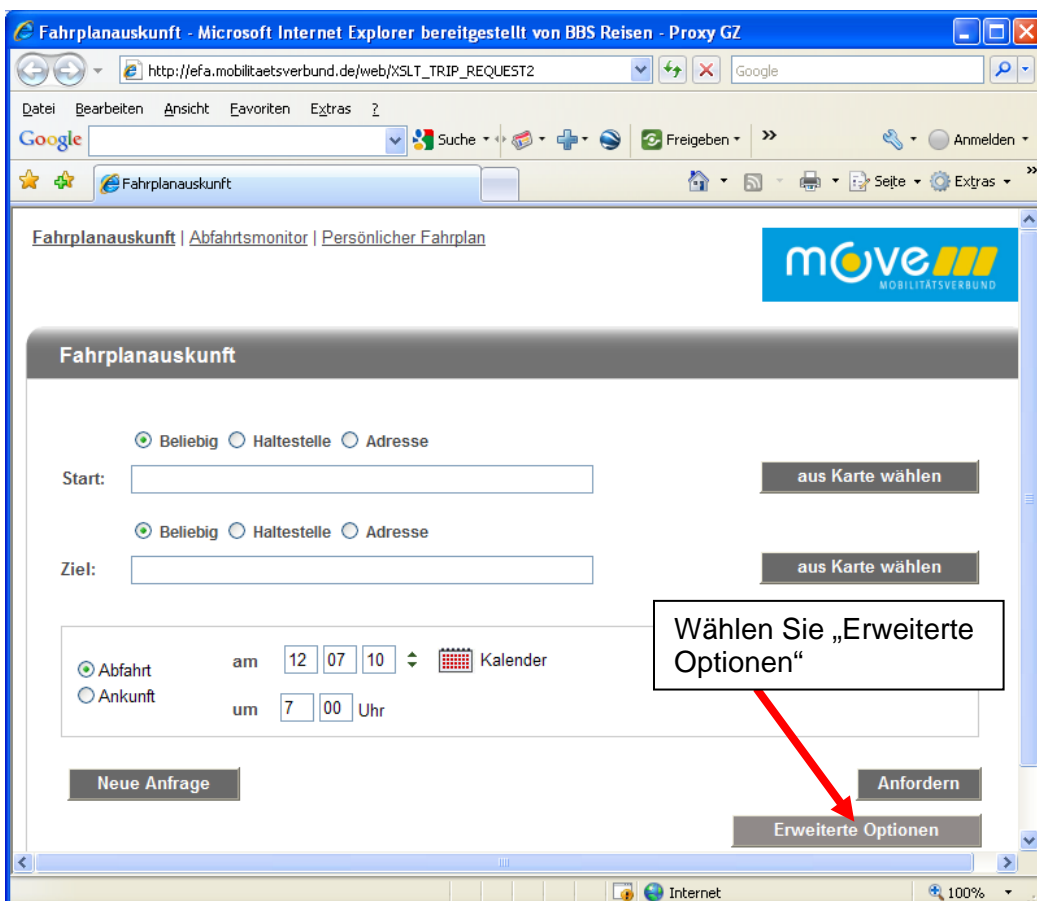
Fahrplanauskunft - Microsoft Internet Explorer bereitgestellt von BBS Reisen - Proxy GZ

http://efa.mobilitaetsverbund.de/web/XSLT_TRIP_REQUEST2

Google

Datei Bearbeiten Ansicht Favoriten Extras ?

Google Suche Freigeben » Anmelden

Fahrplanauskunft

Seite Extras

Fahrplanauskunft | Abfahrtsmonitor | Persönlicher Fahrplan

move MOBILITÄTSVERBUND

Fahrplanauskunft

Beliebig Haltestelle Adresse

Start:

aus Karte wählen

Beliebig Haltestelle Adresse

Ziel:

aus Karte wählen

Wählen Sie „Erweiterte Optionen“

Abfahrt

Ankunft

am 12 07 10 Kalender

um 7 00 Uhr

Neue Anfrage

Anfordern

Erweiterte Optionen

Internet

100%